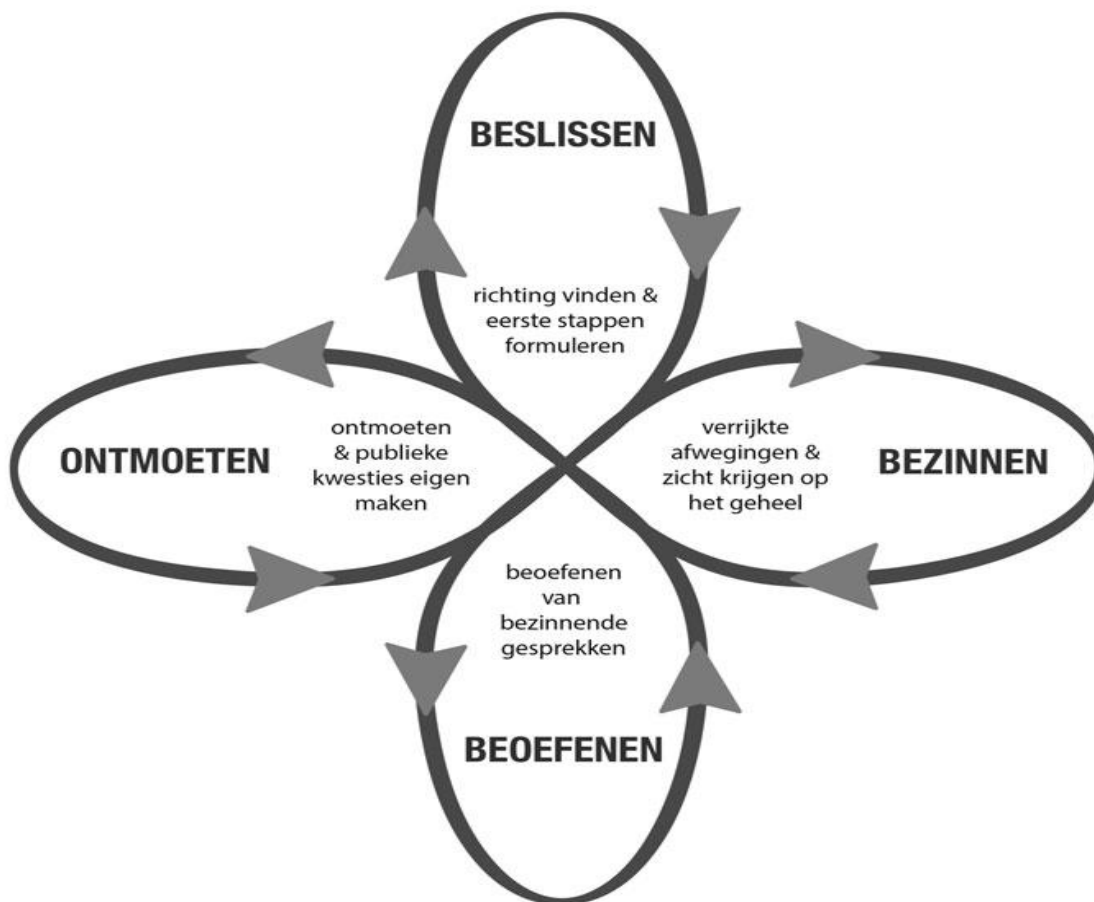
BESLISSEN

richting vinden & eerste stappen formuleren

ONTMOETEN

ontmoeten & publieke kwesties eigen maken

verrijkte afwegingen & zicht krijgen op het geheel

BEZINNEN

beoefenen van bezinnende gesprekken

BEOEFENEN